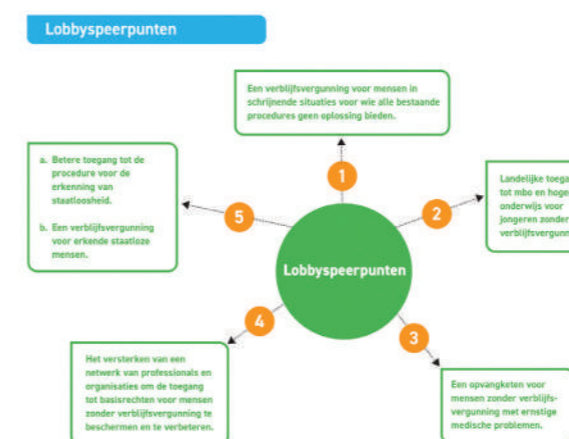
Lobbyspeerpunten

1

Een verblijfsvergunning voor mensen in schrijnende situaties voor wie alle bestaande procedures geen oplossing bieden.

2

Landelijke toega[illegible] tot mbo en hoge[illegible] onderwijs voor jongeren zonder verblijfsvergunn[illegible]

3

Een opvangketen voor mensen zonder verblijfsvergunning met ernstige medische problemen.

4

Het versterken van een netwerk van professionals en organisaties om de toegang tot basisrechten voor mensen zonder verblijfsvergunning te beschermen en te verbeteren.

5

a. Betere toegang tot de procedure voor de erkenning van staatloosheid.

b. Een verblijfsvergunning voor erkende staatloze mensen.

Lobbyspeerpunten